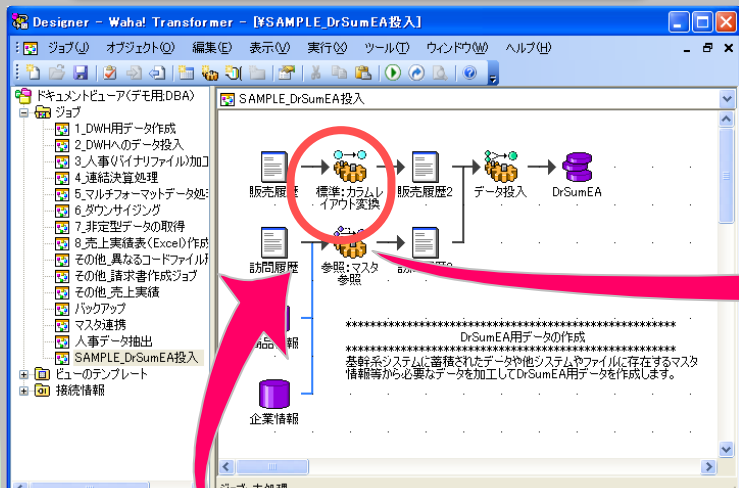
Designer - Waha! Transformer - [¥SAMPLE_DrSumEA投入]

ジョブ(J) オブジェクト(O) 編集(E) 表示(V) 実行(X) ツール(T) ウィンドウ(W) ヘルプ(H)

ドキュメントビューア(デモ用.DBA)
ジョブ
1_DWH用データ作成
2_DWHへのデータ投入
3_人事(バイナリファイル)加工
4_連結決算処理
5_マルチフォーマットデータ処理
6_ダウンサイジング
7_非定型データの取得
8_売上実績表(Excel)作成
その他_異なるコードファイル
その他_請求書作成ジョブ
その他_売上実績
バックアップ
マスタ連携
人事データ抽出
SAMPLE_DrSumEA投入
ビューのテンプレート
接続情報

SAMPLE_DrSumEA投入

販売履歴
標準:カラムレイアウト変換
販売履歴2
データ投入
DrSumEA
訪問履歴
参照:マスタ参照
訪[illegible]
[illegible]報
企業情報

**********************************************************
DrSumEA用データの作成
**********************************************************
基幹系システムに蓄積されたデータや他システムやファイルに存在するマスタ情報等から必要なデータを加工してDrSumEA用データを作成します。